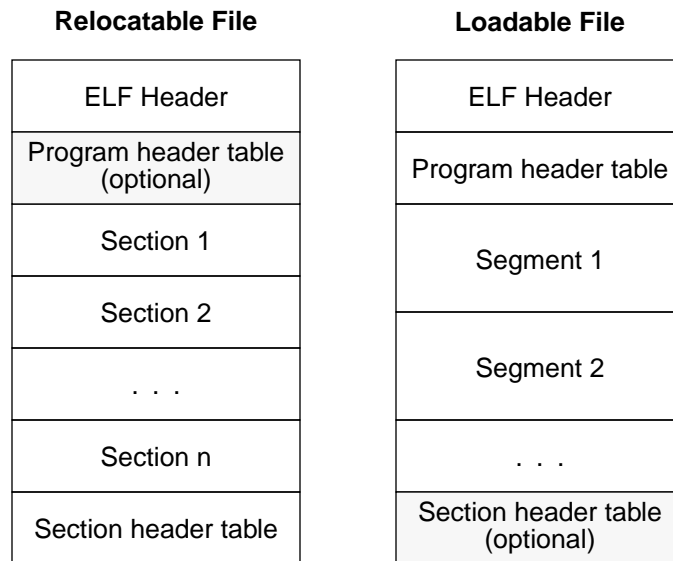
Relocatable File

| ELF Header |
|---|
| Program header table (optional) |
| Section 1 |
| Section 2 |
| . . . |
| Section n |
| Section header table |

Loadable File

| ELF Header |
|---|
| Program header table |
| Segment 1 |
| Segment 2 |
| . . . |
| Section header table (optional) |